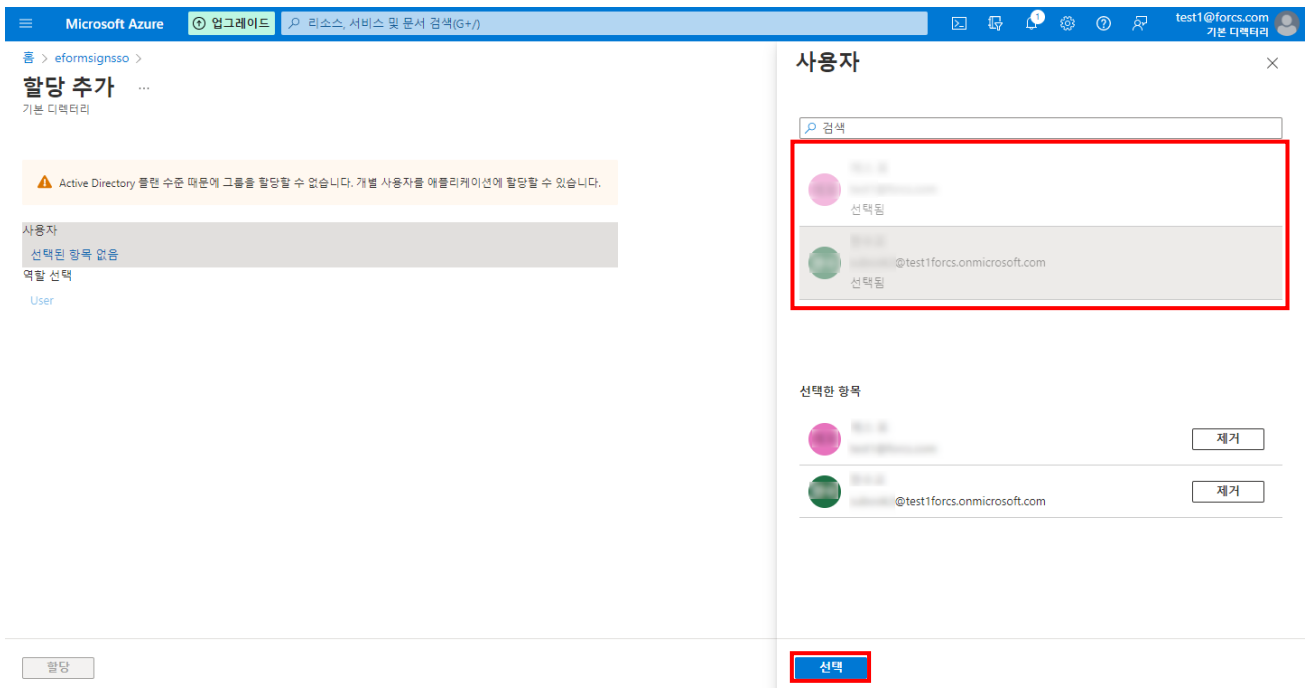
Microsoft Azure
업그레이드
리소스, 서비스 및 문서 검색(G+/)
1
test1@forcs.com
기본 디렉터리

홈 > eformsignsso >
할당 추가 ...
기본 디렉터리

Active Directory 플랜 수준 때문에 그룹을 할당할 수 없습니다. 개별 사용자를 애플리케이션에 할당할 수 있습니다.

사용자
선택된 항목 없음
역할 선택
User

할당

사용자

검색

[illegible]
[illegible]
선택됨

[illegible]
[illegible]@test1forcs.onmicrosoft.com
선택됨

선택한 항목

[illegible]
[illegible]
제거

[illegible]
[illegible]@test1forcs.onmicrosoft.com
제거

선택